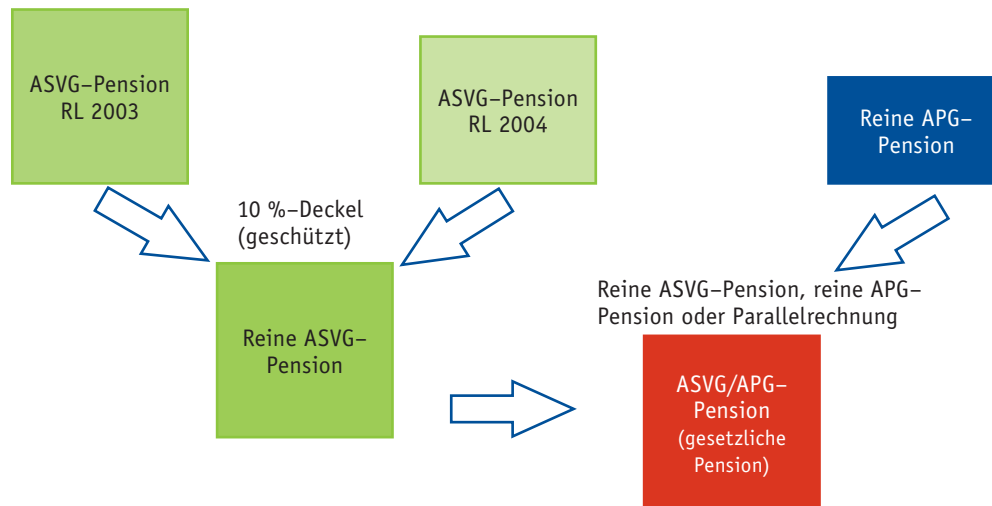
ASVG–Pension RL 2003

ASVG–Pension RL 2004

Reine APG–Pension

10 %–Deckel (geschützt)

Reine ASVG–Pension

Reine ASVG–Pension, reine APG–Pension oder Parallelrechnung

ASVG/APG–Pension (gesetzliche Pension)